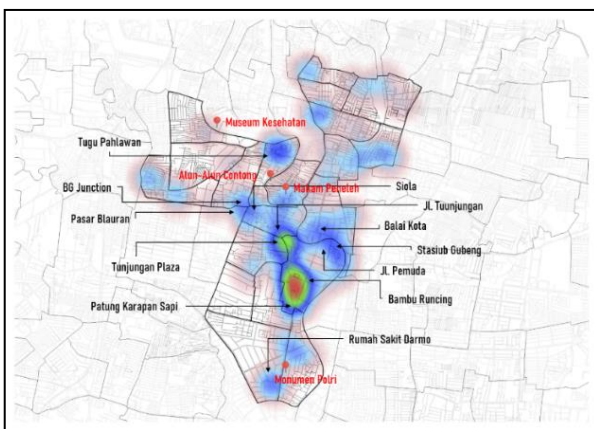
Museum Kesehatan
Tugu Pahlawan
Alun-Alun Contong
Makam Peneleh
Siola
BG Junction
Pasar Blauran
Jl. Tuunjungan
Balai Kota
Stasiub Gubeng
Tunjungan Plaza
Jl. Pemuda
Bambu Runcing
Patung Karapan Sapi
Rumah Sakit Darmo
Monumen Polri